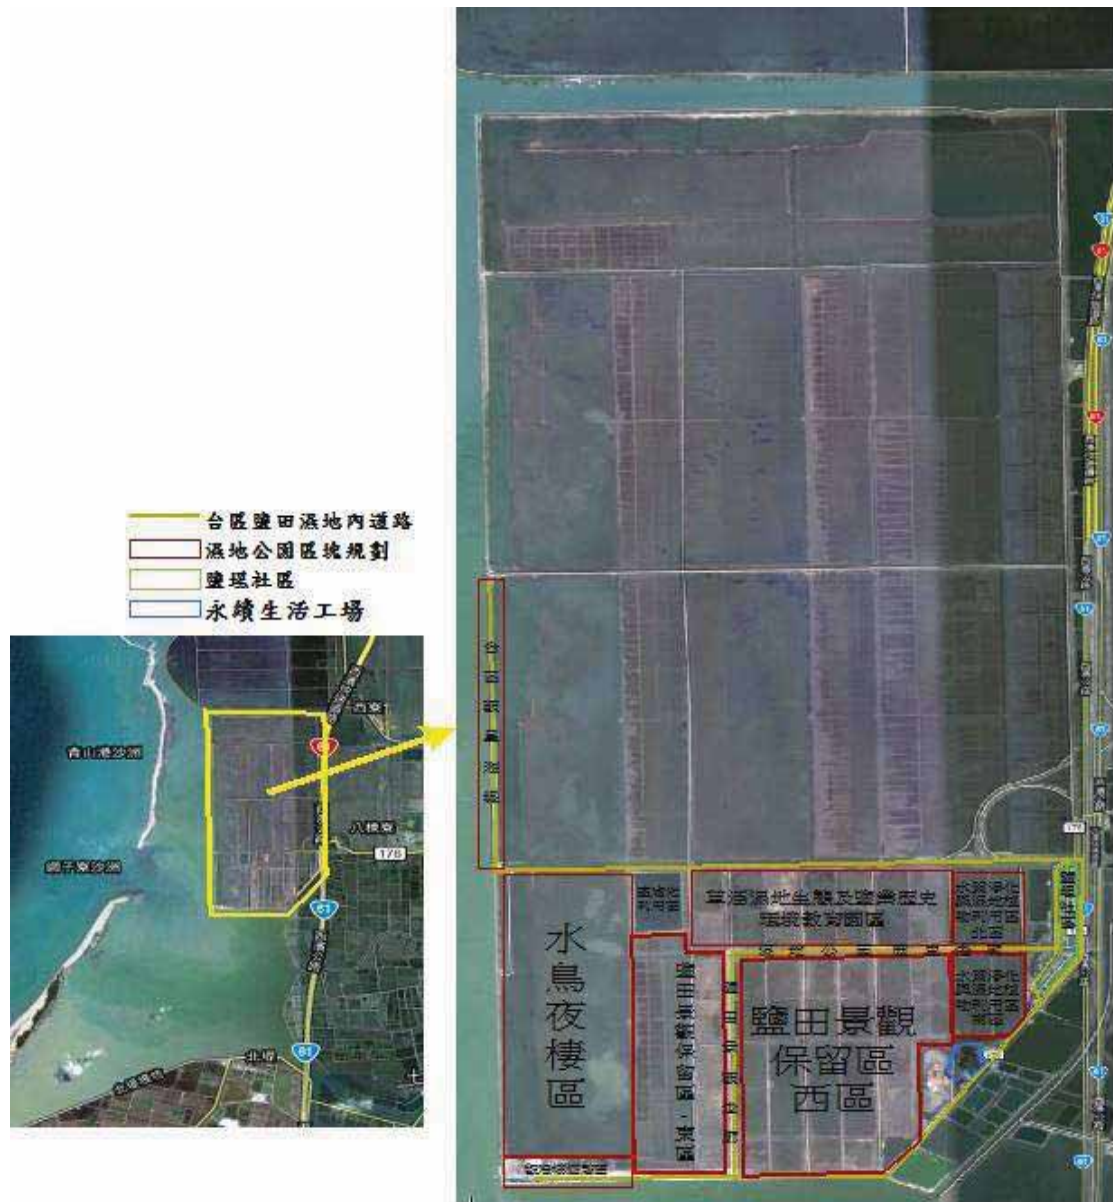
台區鹽田濕地內道路
濕地公園區塊規劃
鹽埕社區
永續生活工場

青山港沙洲
網子寮沙洲
西寮
八棟寮
17B
61
北堤
61

台西鹽業遺址
水鳥夜棲區
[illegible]
草海濕地生態及鹽業歷史環境教育園區
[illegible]
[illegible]
鹽田景觀保留區東區
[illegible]
鹽田景觀保留區西區
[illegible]
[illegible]
17B
61